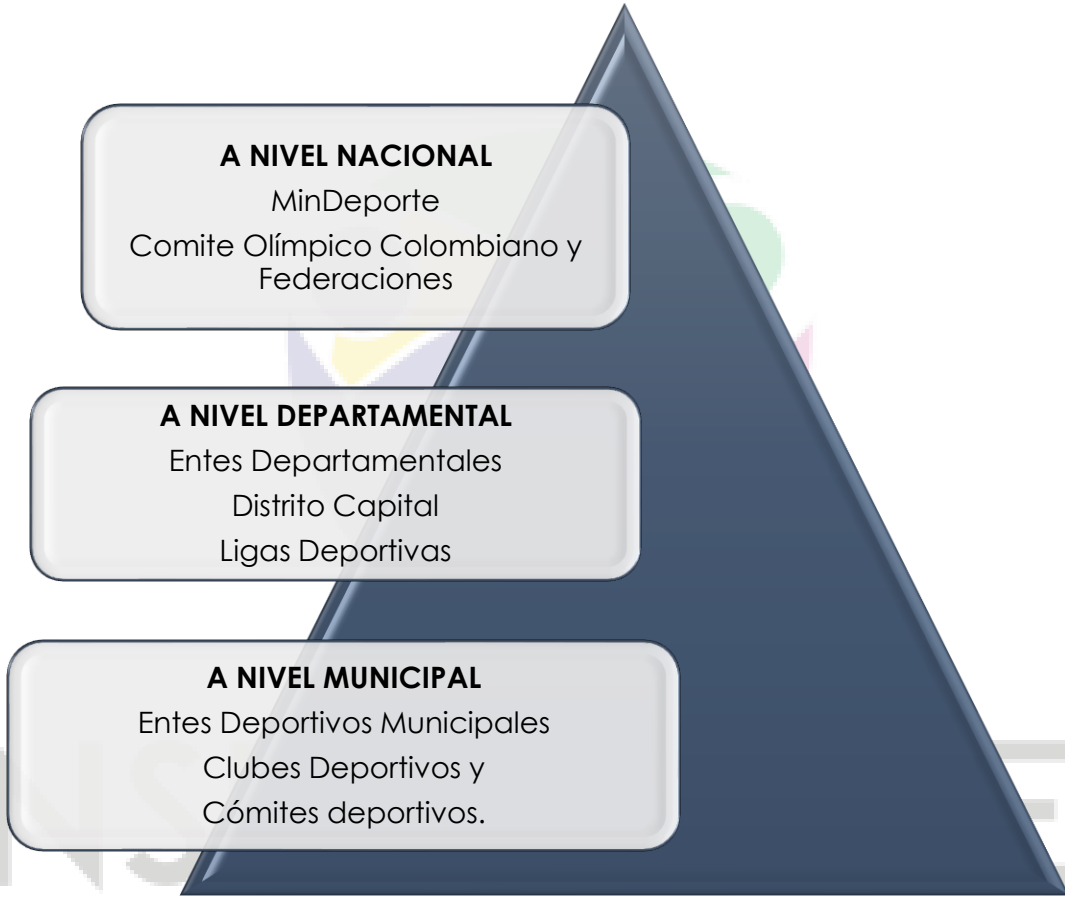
A NIVEL NACIONAL
MinDeporte
Comite Olímpico Colombiano y Federaciones

A NIVEL DEPARTAMENTAL
Entes Departamentales
Distrito Capital
Ligas Deportivas

A NIVEL MUNICIPAL
Entes Deportivos Municipales
Clubes Deportivos y
Cómites deportivos.